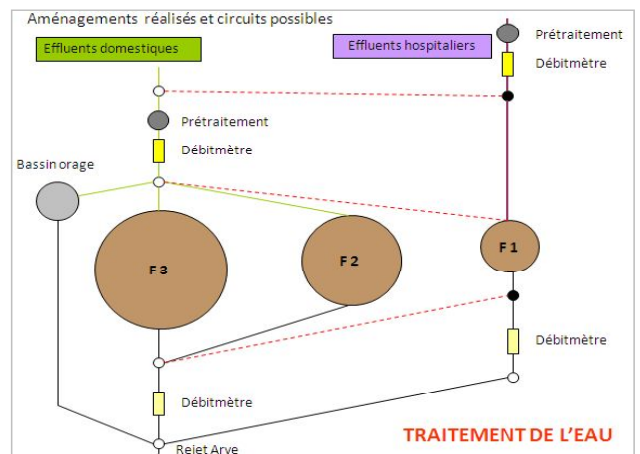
Aménagements réalisés et circuits possibles

Effluents domestiques

Effluents hospitaliers

Prétraitement

Débitmètre

Prétraitement

Débitmètre

Bassin orage

F 3

F 2

F 1

Débitmètre

Débitmètre

Rejet Arve

TRAITEMENT DE L'EAU